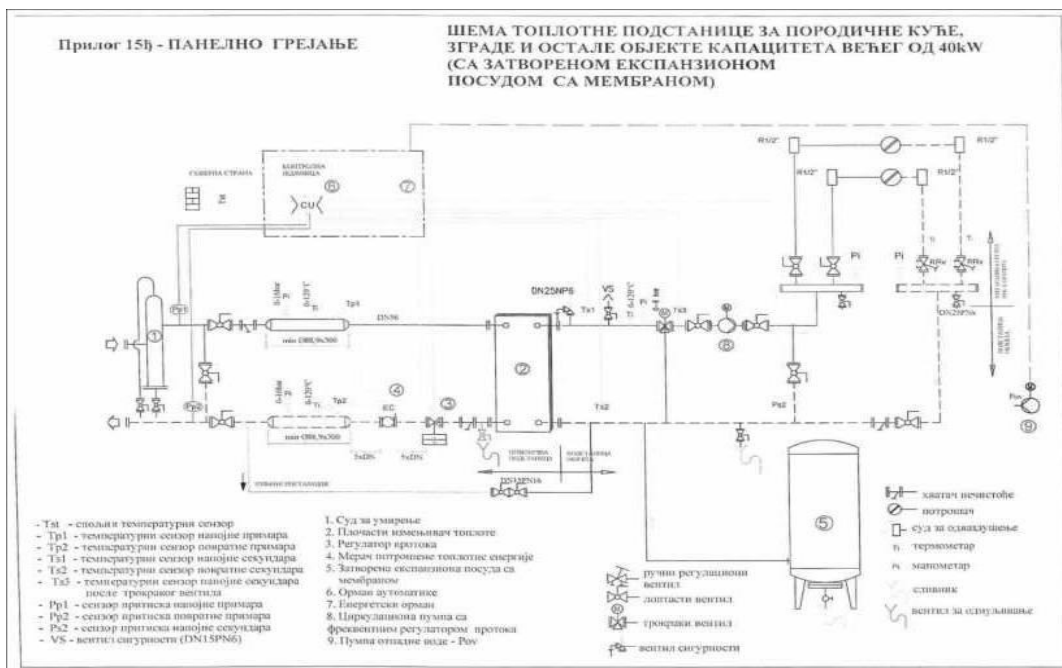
Прилог 15ђ - ПАНЕЛНО ГРЕЈАЊЕ

ШЕМА ТОПЛОТНЕ ПОДСТАНИЦЕ ЗА ПОРОДИЧНЕ КУЋЕ, ЗГРАДЕ И ОСТАЛЕ ОБЈЕКТЕ КАПАЦИТЕТА ВЕЋЕГ ОД 40kW (СА ЗАТВОРЕНОМ ЕКСПАНЗИОНОМ ПОСУДОМ СА МЕМБРАНОМ)

СЕВЕРНА СТРАНА
Tst
КОНТРОЛНА ЈЕДИНИЦА
6
7
CU
R1/2"
R1/2"
R1/2"
R1/2"
1
Tp1
Tp1
DN50
min DN50
DN25NP6
VS
Ts1
Ts3
2
8
Pi
Pi
Pi
DN25PN6
Pp2
Tp2
4
EC
3
Ts2
Ps2
Pov
9
5
DN15PN6

- Tst - спољни температурни сензор
- Tp1 - температурни сензор напојне примара
- Tp2 - температурни сензор повратне примара
- Ts1 - температурни сензор напојне секундара
- Ts2 - температурни сензор повратне секундара
- Ts3 - температурни сензор напојне секундара после тракраког вентила
- Pp1 - сензор притиска напојне примара
- Pp2 - сензор притиска повратне примара
- Ps2 - сензор притиска напојне секундара
- VS - вентил сигурности (DN15PN6)

1. Суд за умирење
2. Плочасти измењивач топлоте
3. Регулатор протока
4. Мерач потрошње топлотне енергије
5. Затворена експанзиона посуда са мембраном
6. Орман аутоматике
7. Енергетски орман
8. Циркулациона пумпа са фреквентним регулатором протока
9. Пумпа отпадне воде - Pov

ручни регулациони вентил
лоптасти вентил
трокраки вентил
вентил сигурности

хватач нечистоће
потрошач
суд за одваздушење
термометар
манометар
сливник
вентил за одмуљивање